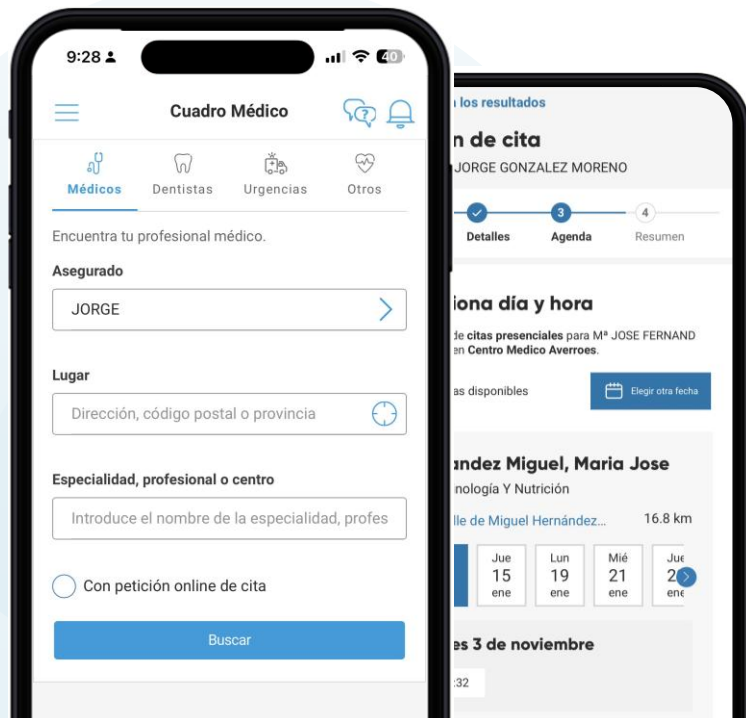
9:28 40

Cuadro Médico

Médicos Dentistas Urgencias Otros

Encuentra tu profesional médico.

Asegurado

JORGE

Lugar

Dirección, código postal o provincia

Especialidad, profesional o centro

Introduce el nombre de la especialidad, profes

Con petición online de cita

Buscar

los resultados

n de cita

JORGE GONZALEZ MORENO

Detalles 3 Agenda 4 Resumen

iona día y hora

de citas presenciales para Mª JOSE FERNAND en Centro Medico Averroes.

as disponibles

Elegir otra fecha

ndez Miguel, Maria Jose

nología Y Nutrición

lle de Miguel Hernández... 16.8 km

| Jue 15 ene | Lun 19 ene | Mié 21 ene | Jue 2 ene |

es 3 de noviembre

:32